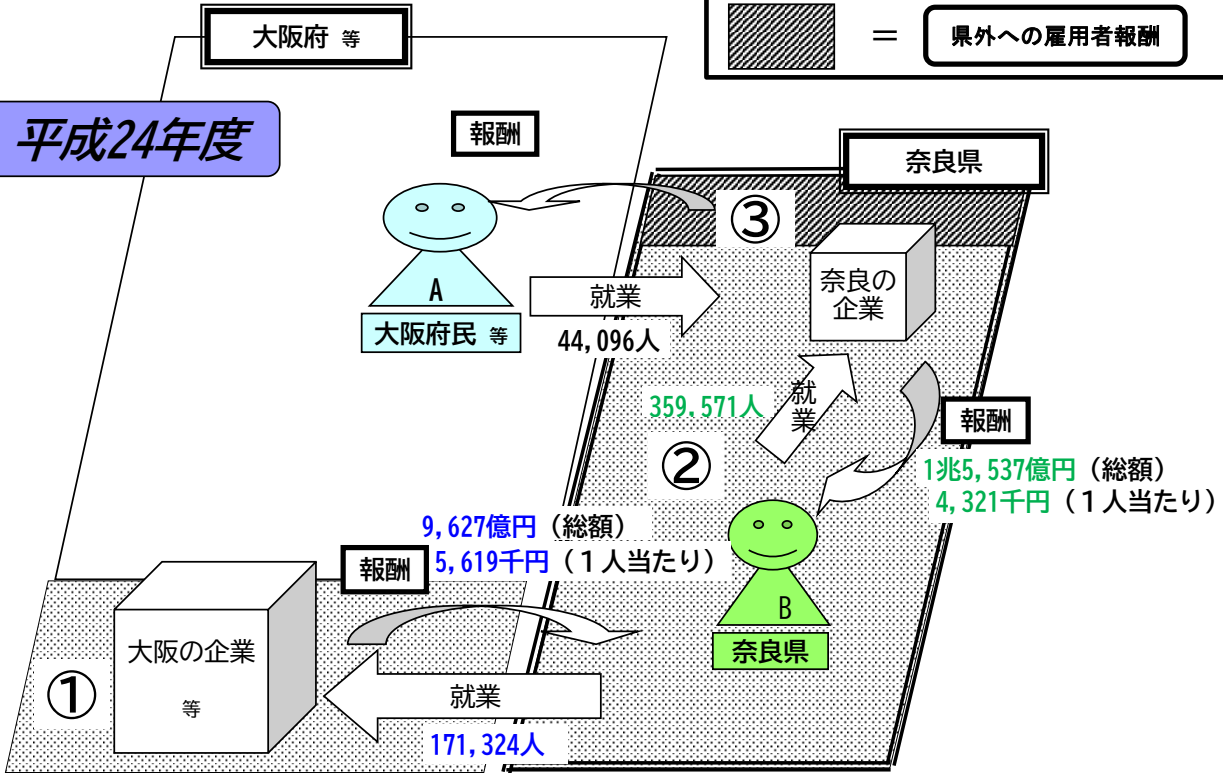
大阪府 等

＝ 県外への雇用者報酬

平成24年度

報酬

奈良県

③

A

大阪府民 等

就業

44,096人

奈良の企業

就業

359,571人

報酬

②

1兆5,537億円（総額）
4,321千円（１人当たり）

9,627億円（総額）
5,619千円（１人当たり）

報酬

大阪の企業
等

①

B

奈良県

就業

171,324人